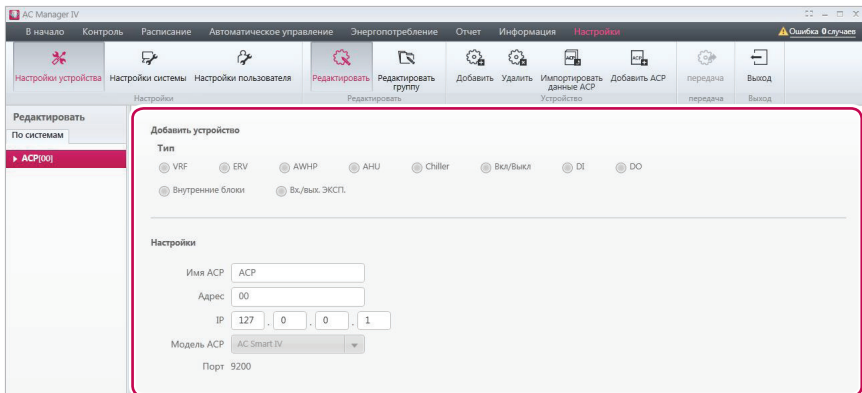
AC Manager IV

В начало Контроль Расписание Автоматическое управление Энергопотребление Отчет Информация Настройки

Ошибка 0 случаев

Настройки устройства Настройки системы Настройки пользователя
Настройки

Редактировать Редактировать группу
Редактировать

Добавить Удалить Импортировать данные ACP Добавить ACP
Устройство

передача
передача

Выход
Выход

Редактировать
По системам
ACP(00)

Добавить устройство
Тип
VRF ERV AWHP AHU Chiller Вкл/Выкл DI DO
Внутренние блоки Вх./вых. ЭКСП.

Настройки
Имя ACP ACP
Адрес 00
IP 127 . 0 . 0 . 1
Модель ACP AC Smart IV
Порт 9200